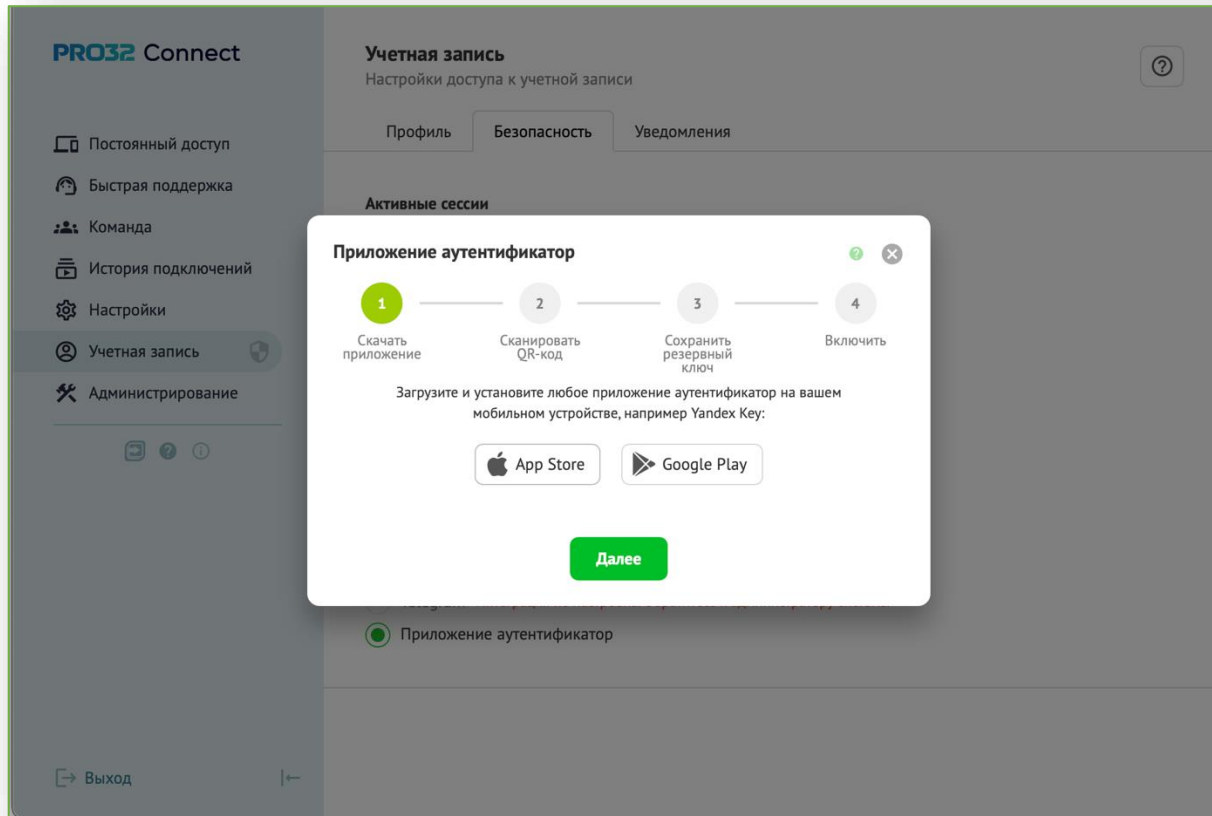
PRO32 Connect

Постоянный доступ
Быстрая поддержка
Команда
История подключений
Настройки
Учетная запись
Администрирование

Выход

Учетная запись
Настройки доступа к учетной записи

Профиль
Безопасность
Уведомления

Активные сессии

Приложение аутентификатор

1
Скачать приложение
2
Сканировать QR-код
3
Сохранить резервный ключ
4
Включить

Загрузите и установите любое приложение аутентификатор на вашем мобильном устройстве, например Yandex Key:

App Store
Google Play

Далее

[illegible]

Приложение аутентификатор